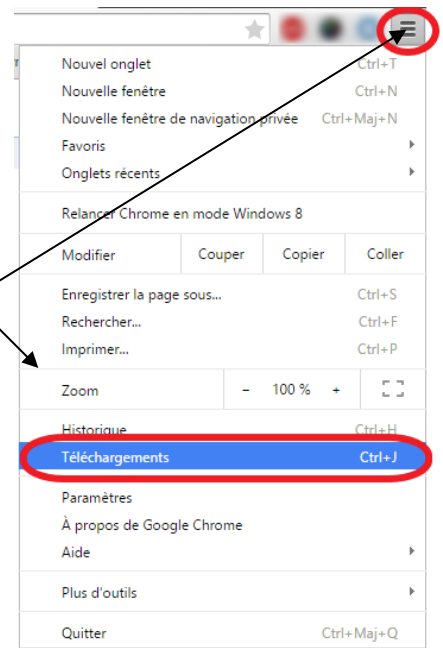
Nouvel onglet Ctrl+T
Nouvelle fenêtre Ctrl+N
Nouvelle fenêtre de navigation privée Ctrl+Maj+N
Favoris
Onglets récents

Relancer Chrome en mode Windows 8

| Modifier | Couper | Copier | Coller |
|---|---|---|---|

Enregistrer la page sous... Ctrl+S
Rechercher... Ctrl+F
Imprimer... Ctrl+P

| Zoom | - | 100 % | + |
|---|---|---|---|

Historique Ctrl+H
Téléchargements Ctrl+J

Paramètres
À propos de Google Chrome
Aide

Plus d'outils

Quitter Ctrl+Maj+Q